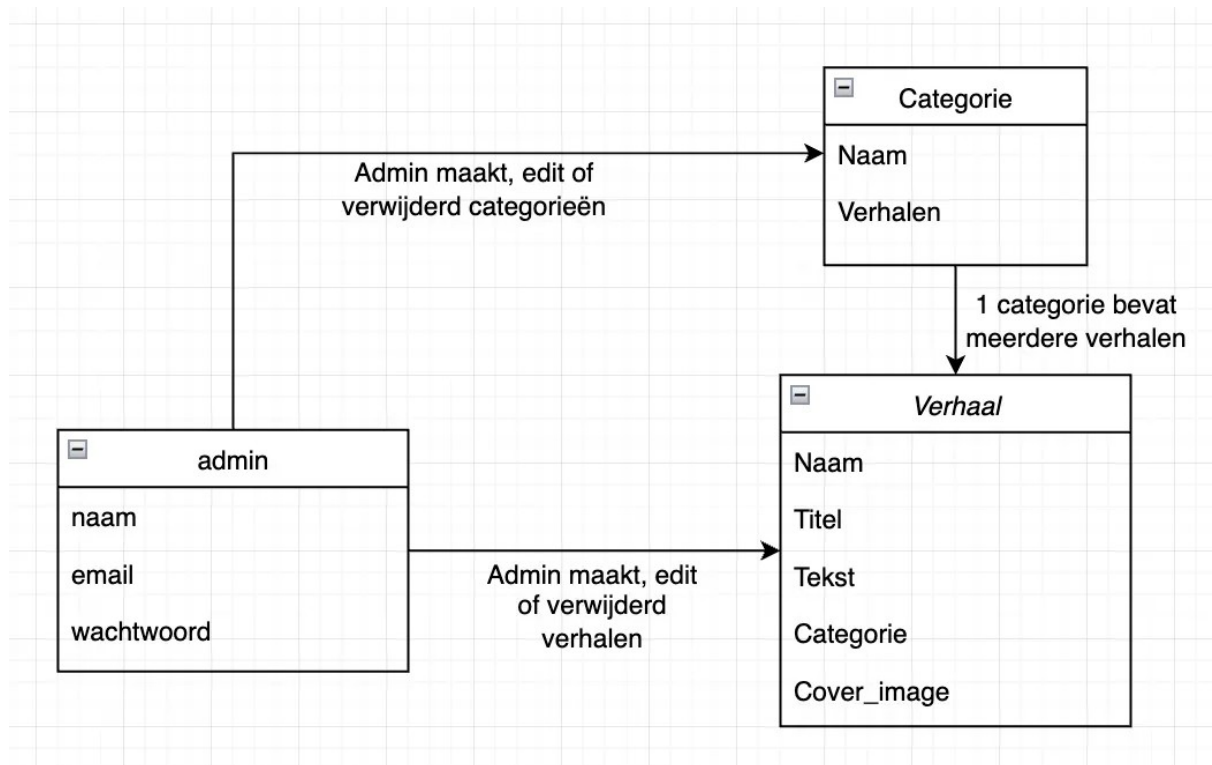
Categorie

Naam

Verhalen

Admin maakt, edit of verwijderd categorieën

1 categorie bevat meerdere verhalen

admin

naam

email

wachtwoord

Admin maakt, edit of verwijderd verhalen

Verhaal

Naam

Titel

Tekst

Categorie

Cover_image